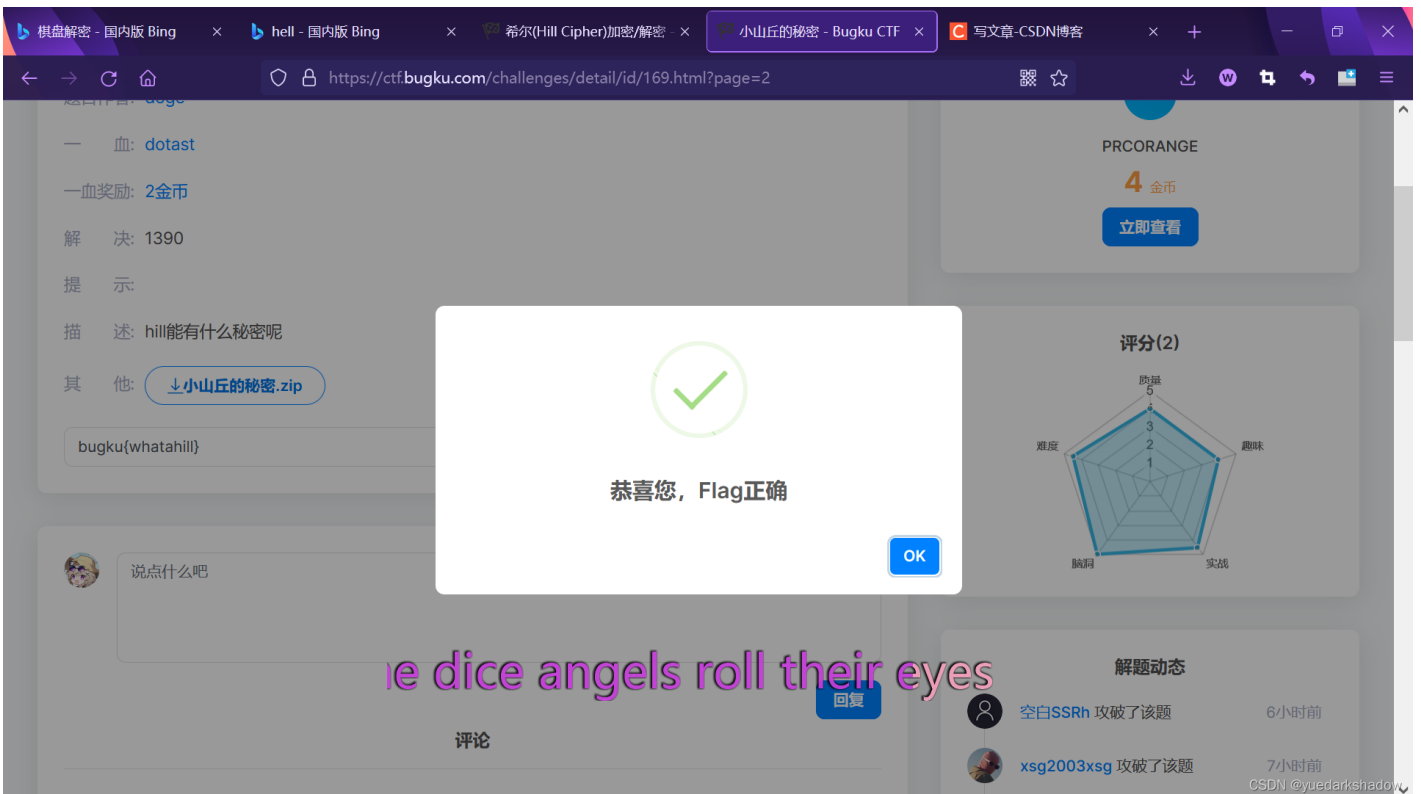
棋盘解密 - 国内版 Bing
hell - 国内版 Bing
希尔(Hill Cipher)加密/解密
小山丘的秘密 - Bugku CTF
写文章-CSDN博客

https://ctf.bugku.com/challenges/detail/id/169.html?page=2

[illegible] doge

一　血: dotast

一血奖励: 2金币

解　决: 1390

提　示:

描　述: hill能有什么秘密呢

其　他: ↓小山丘的秘密.zip

bugku{whatahill}

说点什么吧

回复

评论

PRCORANGE

4 金币

立即查看

评分(2)

质量
5
4
3
2
1
趣味
实战
脑洞
难度

解题动态

空白SSRh 攻破了该题 6小时前

xsg2003xsg 攻破了该题 7小时前

恭喜您，Flag正确

OK

e dice angels roll their eyes

CSDN @yuedarkshadow